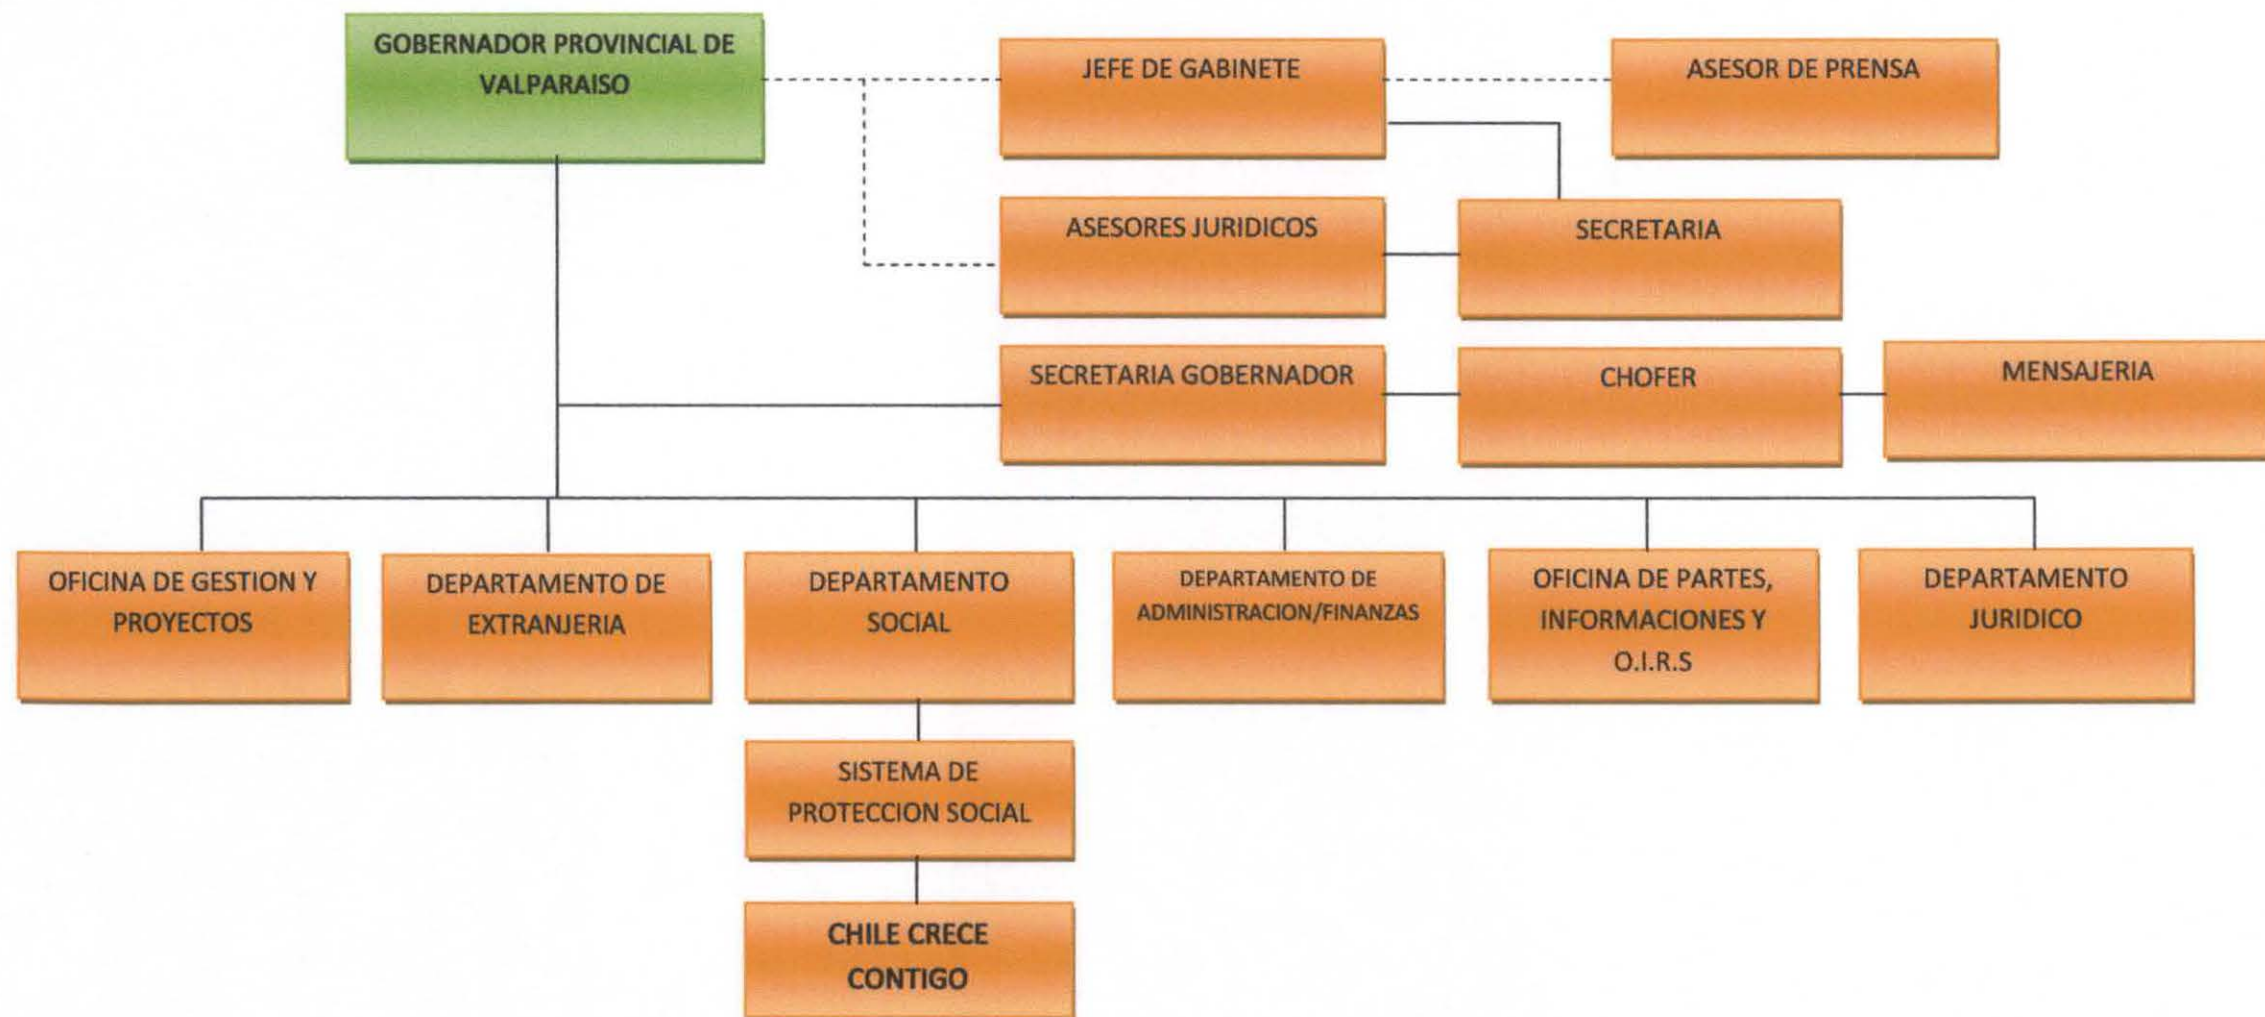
GOBERNADOR PROVINCIAL DE VALPARAISO

JEFE DE GABINETE

ASESOR DE PRENSA

ASESORES JURIDICOS

SECRETARIA

SECRETARIA GOBERNADOR

CHOFER

MENSAJERIA

OFICINA DE GESTION Y PROYECTOS

DEPARTAMENTO DE EXTRANJERIA

DEPARTAMENTO SOCIAL

DEPARTAMENTO DE ADMINISTRACION/FINANZAS

OFICINA DE PARTES, INFORMACIONES Y O.I.R.S

DEPARTAMENTO JURIDICO

SISTEMA DE PROTECCION SOCIAL

CHILE CRECE CONTIGO